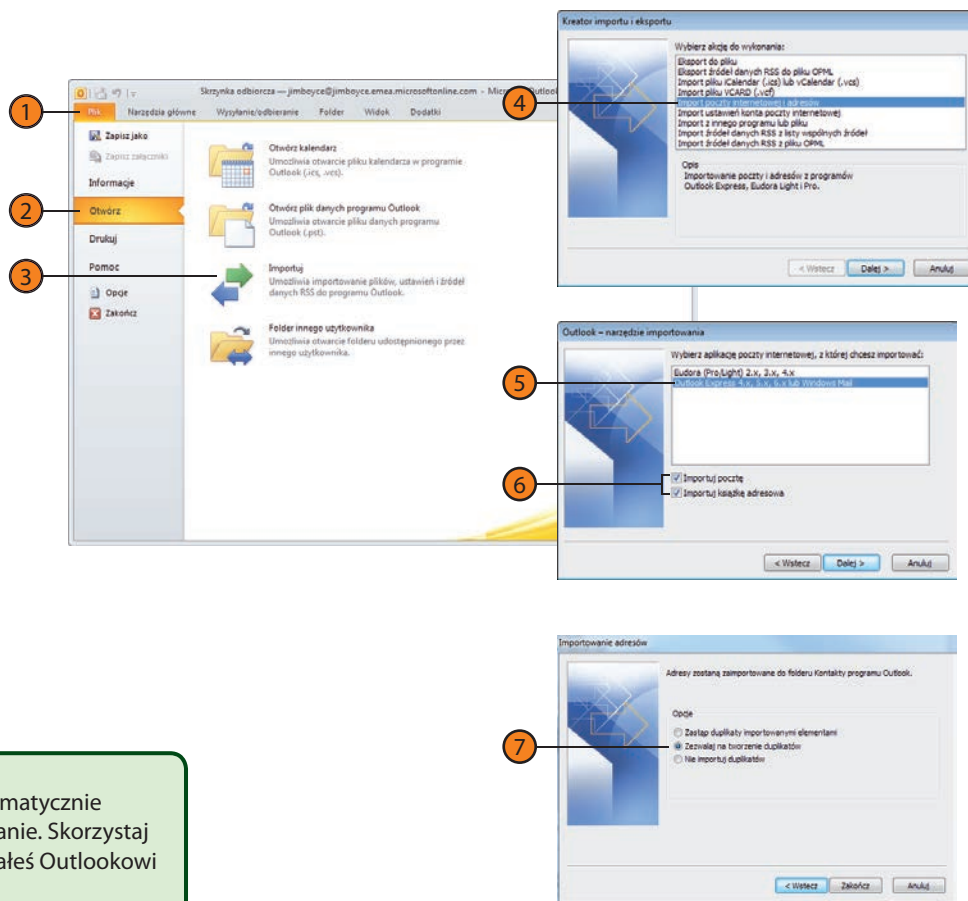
1

2

3

4

5

6

7

Skrzynka odbiorcza — jimboyce@jimboyce.emea.microsoftonline.com - Micr

Plik Narzędzia główne Wysyłanie/odbieranie Folder Widok Dodatki

Zapisz jako

Zapisz załączniki

Informacje

Otwórz

Drukuj

Pomoc

Opcje

Zakończ

Otwórz kalendarz
Umożliwia otwarcie pliku kalendarza w programie Outlook (.ics, .vcs).

Otwórz plik danych programu Outlook
Umożliwia otwarcie pliku danych programu Outlook (.pst).

Importuj
Umożliwia importowanie plików, ustawień i źródeł danych RSS do programu Outlook.

Folder innego użytkownika
Umożliwia otwarcie folderu udostępnionego przez innego użytkownika.

Kreator importu i eksportu

Wybierz akcję do wykonania:

Eksport do pliku
Eksport źródeł danych RSS do pliku OPML
Import pliku iCalendar (.ics) lub vCalendar (.vcs)
Import pliku VCARD (.vcf)
Import poczty internetowej i adresów
Import ustawień konta poczty internetowej
Import z innego programu lub pliku
Import źródeł danych RSS z listy wspólnych źródeł
Import źródeł danych RSS z pliku OPML

Opis
Importowanie poczty i adresów z programów Outlook Express, Eudora Light i Pro.

< Wstecz Dalej > Anuluj

Outlook – narzędzie importowania

Wybierz aplikację poczty internetowej, z której chcesz importować:

Eudora (Pro/Light) 2.x, 3.x, 4.x
Outlook Express 4.x, 5.x, 6.x lub Windows Mail

Importuj pocztę
Importuj książkę adresową

< Wstecz Dalej > Anuluj

Importowanie adresów

Adresy zostaną zaimportowane do folderu Kontakty programu Outlook.

Opcje
Zastąp duplikaty importowanymi elementami
Zezwalaj na tworzenie duplikatów
Nie importuj duplikatów

< Wstecz Zakończ Anuluj

matycznie
anie. Skorzystaj
ałeś Outlookowi